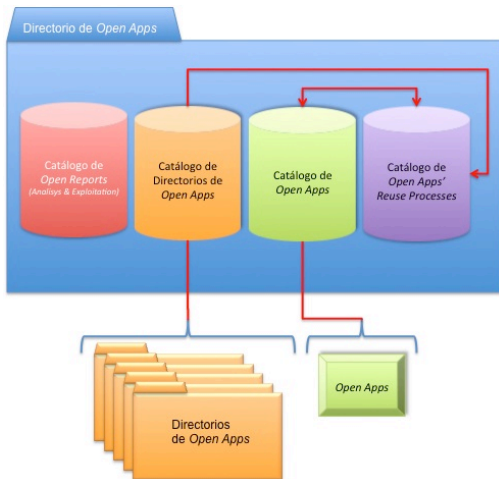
Directorio de Open Apps

Catálogo de Open Reports (Analisys & Exploitation)

Catálogo de Directorios de Open Apps

Catálogo de Open Apps

Catálogo de Open Apps' Reuse Processes

Directorios de Open Apps

Open Apps